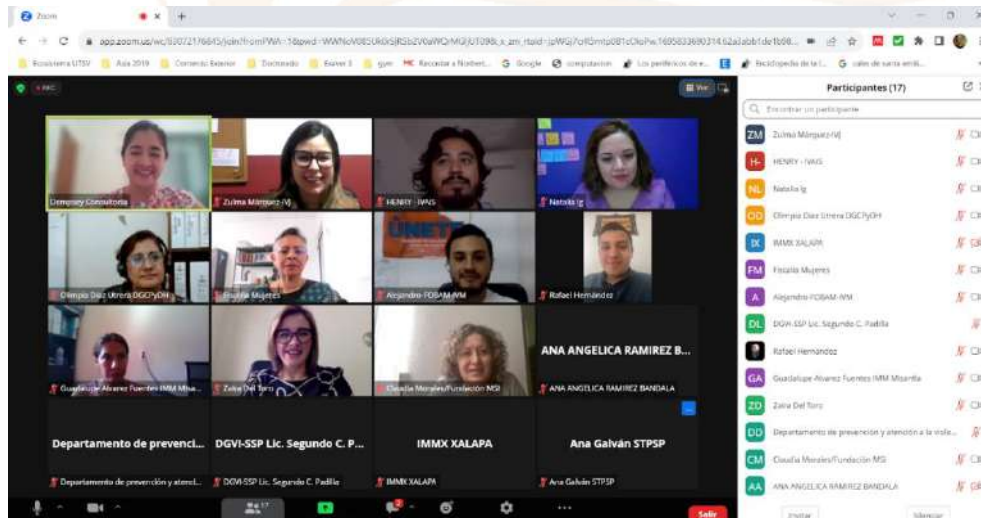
Zoom

app.zoom.us/wc/83072176645/join?fromPWA=1&pwd=WWNcM85URGtSjRSb2V0aWQrMGJUT09&_x_zm_rtaid=

Participantes (17)

Encontrar un participante

Dempsey Consultoría
Zulma Márquez-IVJ
HENRY - IVAIS
Natalia Ig
Olimpia Díaz Utrera DGCPyDH
Fiscalía Mujeres
Alejandro-FOBAM-IVM
Rafael Hernández
Guadalupe Alvarez Fuentes IMM Mis...
Zaira Del Toro
Claudia Morales/Fundación MSI
ANA ANGELICA RAMIREZ B...
ANA ANGELICA RAMIREZ BANDALA
Departamento de prevenci...
Departamento de prevención y atenci...
DGVI-SSP Lic. Segundo C. P...
DGVI-SSP Lic. Segundo C. Padilla
IMMX XALAPA
IMMX XALAPA
Ana Galván STPSP
Ana Galván STPSP

Zulma Márquez-IVJ
HENRY - IVAIS
Natalia Ig
Olimpia Díaz Utrera DGCPyDH
IMMX XALAPA
Fiscalía Mujeres
Alejandro-FOBAM-IVM
DGVI-SSP Lic. Segundo C. Padilla
Rafael Hernández
Guadalupe Alvarez Fuentes IMM Misantla
Zaira Del Toro
Departamento de prevención y atención a la viole...
Claudia Morales/Fundación MSI
ANA ANGELICA RAMIREZ BANDALA

Invitar
Silenciar
Salir